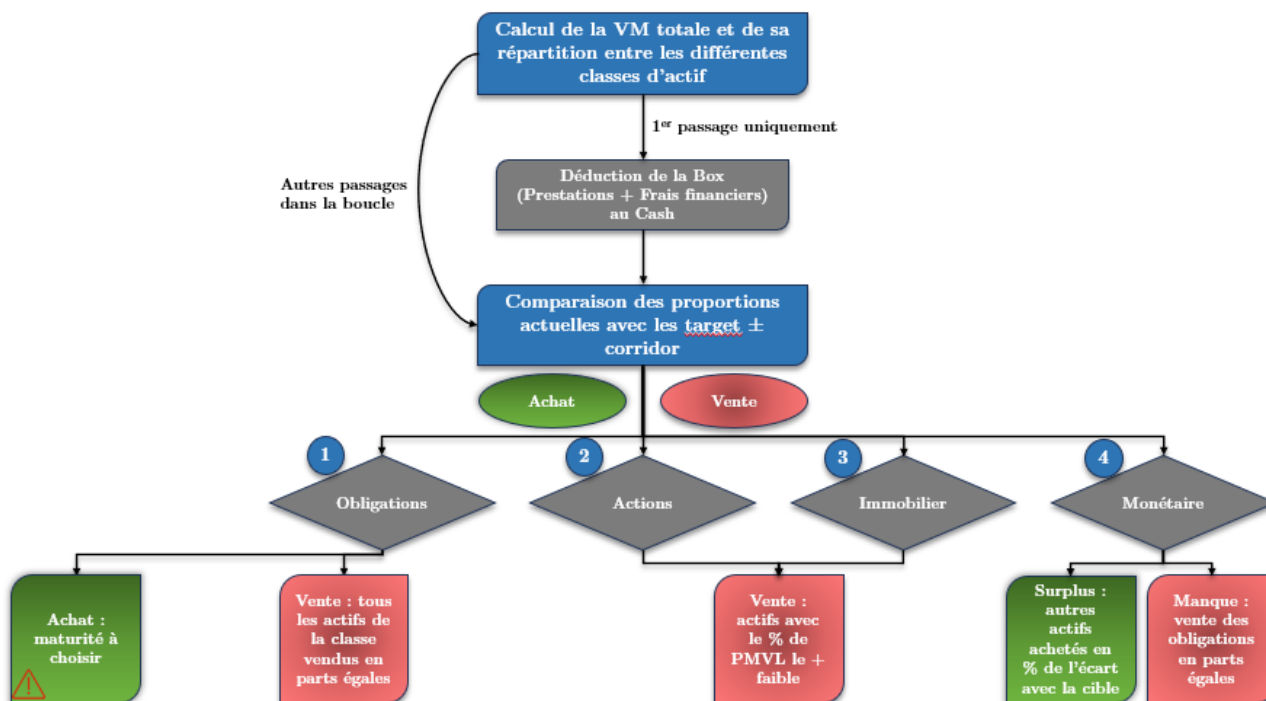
Calcul de la VM totale et de sa répartition entre les différentes classes d'actif

1$^{er}$ passage uniquement

Autres passages dans la boucle

Déduction de la Box (Prestations + Frais financiers) au Cash

Comparaison des proportions actuelles avec les target ± corridor

Achat

Vente

1

Obligations

2

Actions

3

Immobilier

4

Monétaire

Achat : maturité à choisir

Vente : tous les actifs de la classe vendus en parts égales

Vente : actifs avec le % de PMVL le + faible

Surplus : autres actifs achetés en % de l'écart avec la cible

Manque : vente des obligations en parts égales